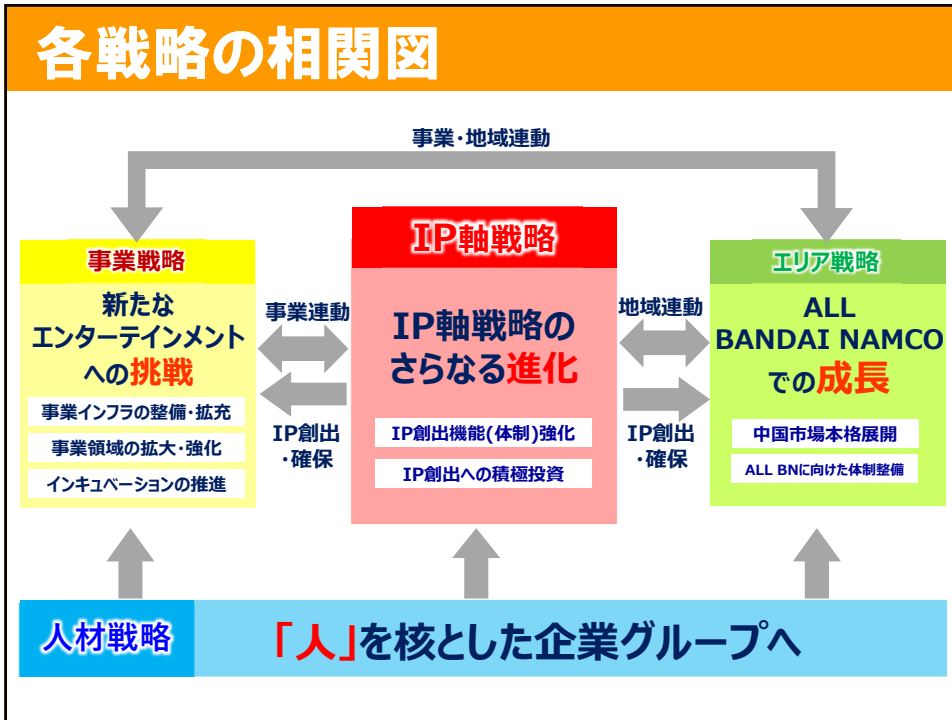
各戦略の相関図

事業・地域連動

事業戦略

新たな
エンターテインメント
への挑戦

事業インフラの整備・拡充

事業領域の拡大・強化

インキュベーションの推進

事業連動

IP創出
・確保

IP軸戦略

IP軸戦略の
さらなる進化

IP創出機能(体制)強化

IP創出への積極投資

地域連動

IP創出
・確保

エリア戦略

ALL
BANDAI NAMCO
での成長

中国市場本格展開

ALL BNに向けた体制整備

人材戦略

「人」を核とした企業グループへ